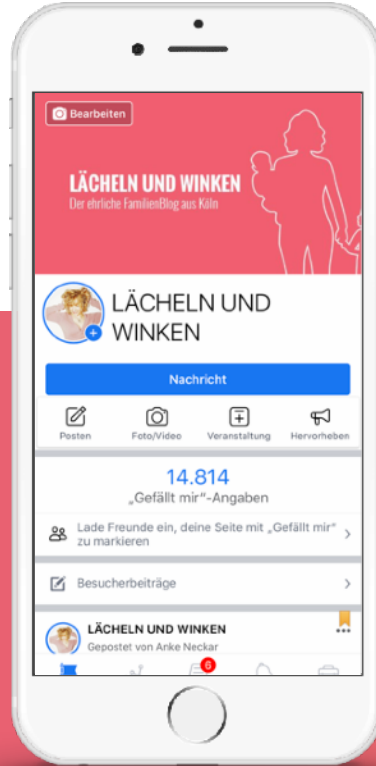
Bearbeiten

LÄCHELN UND WINKEN
Der ehrliche FamilienBlog aus Köln

LÄCHELN UND WINKEN

Nachricht

Posten
Foto/Video
Veranstaltung
Hervorheben

14.814
„Gefällt mir"-Angaben

Lade Freunde ein, deine Seite mit „Gefällt mir" zu markieren

Besucherbeiträge

LÄCHELN UND WINKEN
Gepostet von Anke Neckar

6